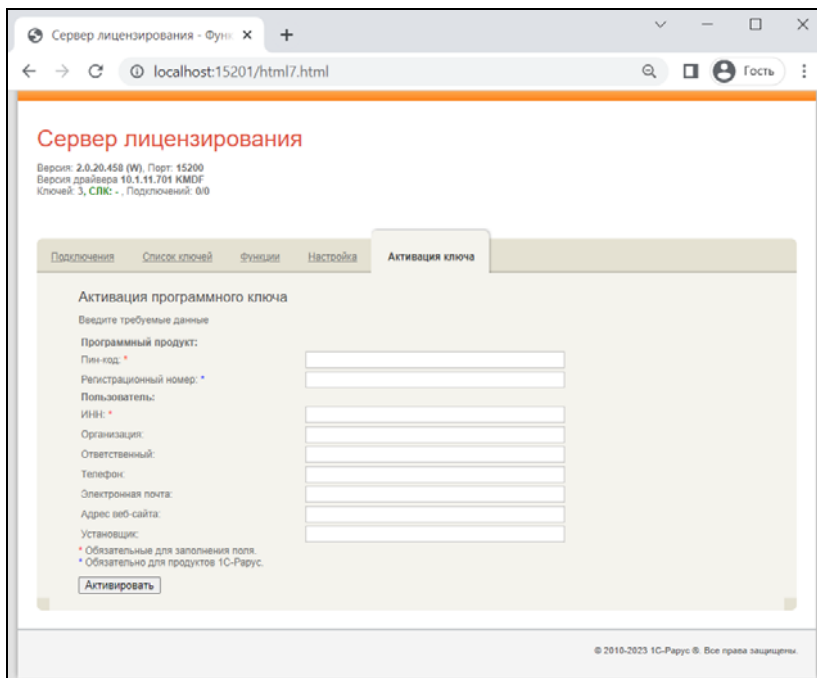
Сервер лицензирования - Функ ×
+
localhost:15201/html7.html
Гость

Сервер лицензирования

Версия: 2.0.20.458 (W), Порт: 15200
Версия драйвера 10.1.11.701 KMDF
Ключей: 3, СЛК: - , Подключений: 0/0

Подключения Список ключей Функции Настройка Активация ключа

Активация программного ключа

Введите требуемые данные

Программный продукт:
Пин-код: *
Регистрационный номер: *
Пользователь:
ИНН: *
Организация:
Ответственный:
Телефон:
Электронная почта:
Адрес веб-сайта:
Установщик:
* Обязательные для заполнения поля.
* Обязательно для продуктов 1С-Рарус.

Активировать

© 2010-2023 1С-Рарус ®. Все права защищены.